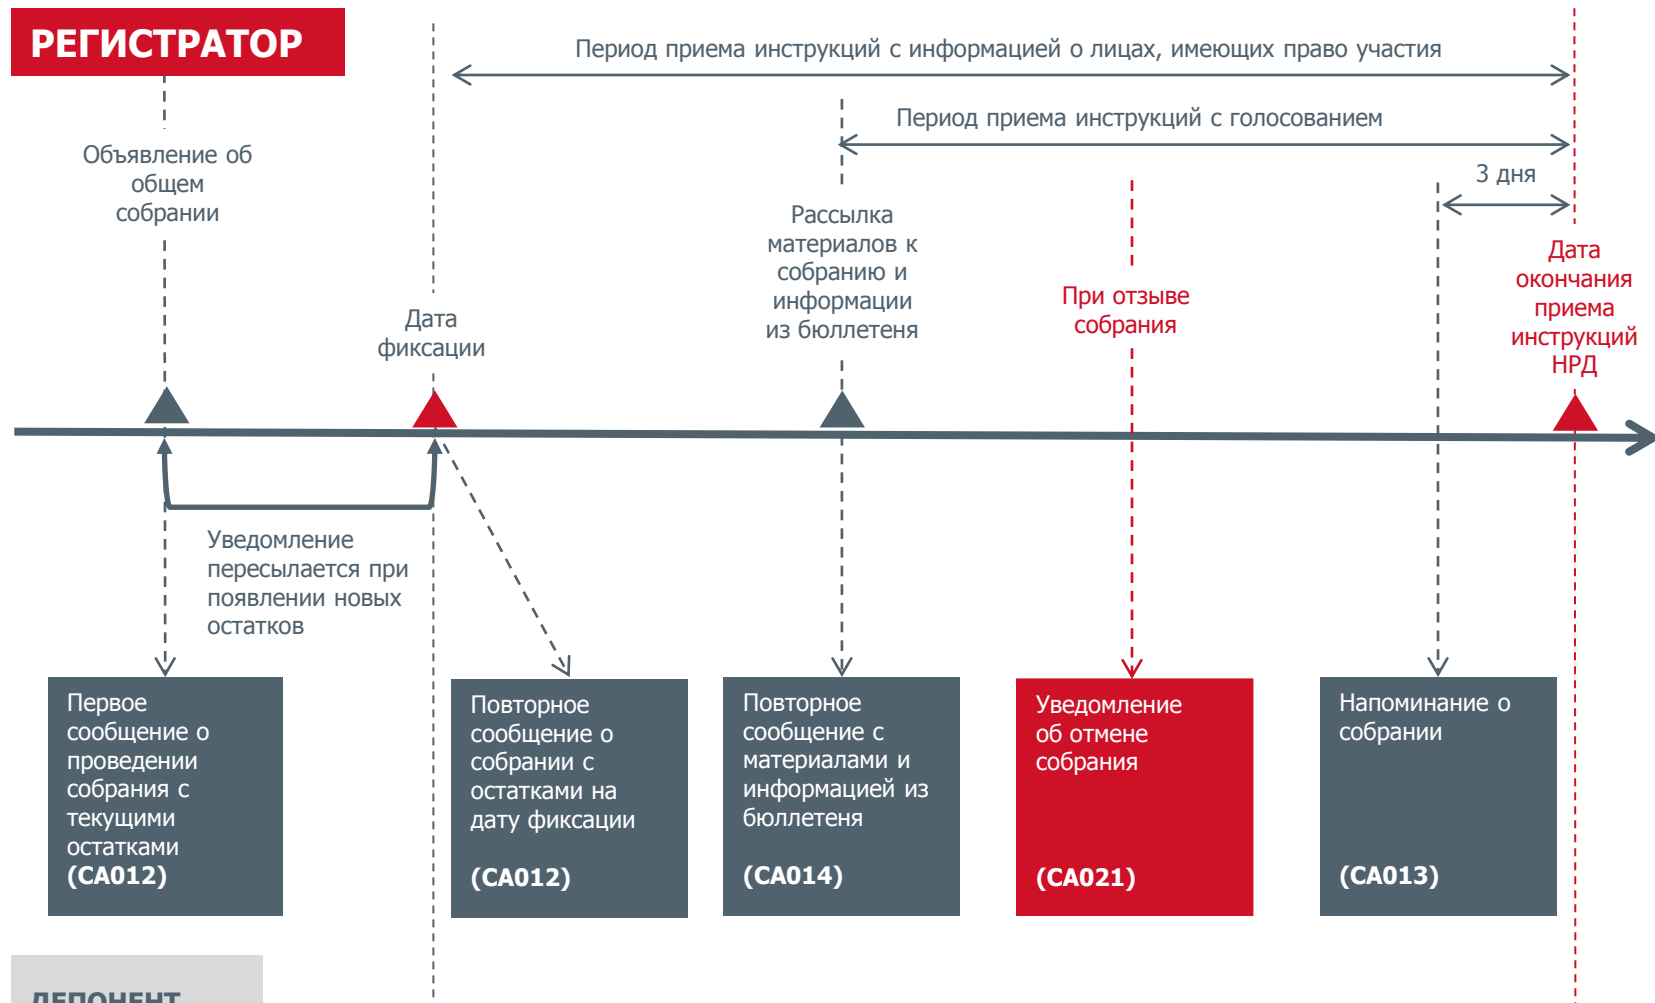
РЕГИСТРАТОР

Период приема инструкций с информацией о лицах, имеющих право участия

Период приема инструкций с голосованием

3 дня

Объявление об общем собрании

Рассылка материалов к собранию и информации из бюллетеня

При отзыве собрания

Дата окончания приема инструкций НРД

Дата фиксации

Уведомление пересылается при появлении новых остатков

Первое сообщение о проведении собрания с текущими остатками (CA012)

Повторное сообщение о собрании с остатками на дату фиксации

(CA012)

Повторное сообщение с материалами и информацией из бюллетеня

(CA014)

Уведомление об отмене собрания

(CA021)

Напоминание о собрании

(CA013)

ДЕПОНЕНТ